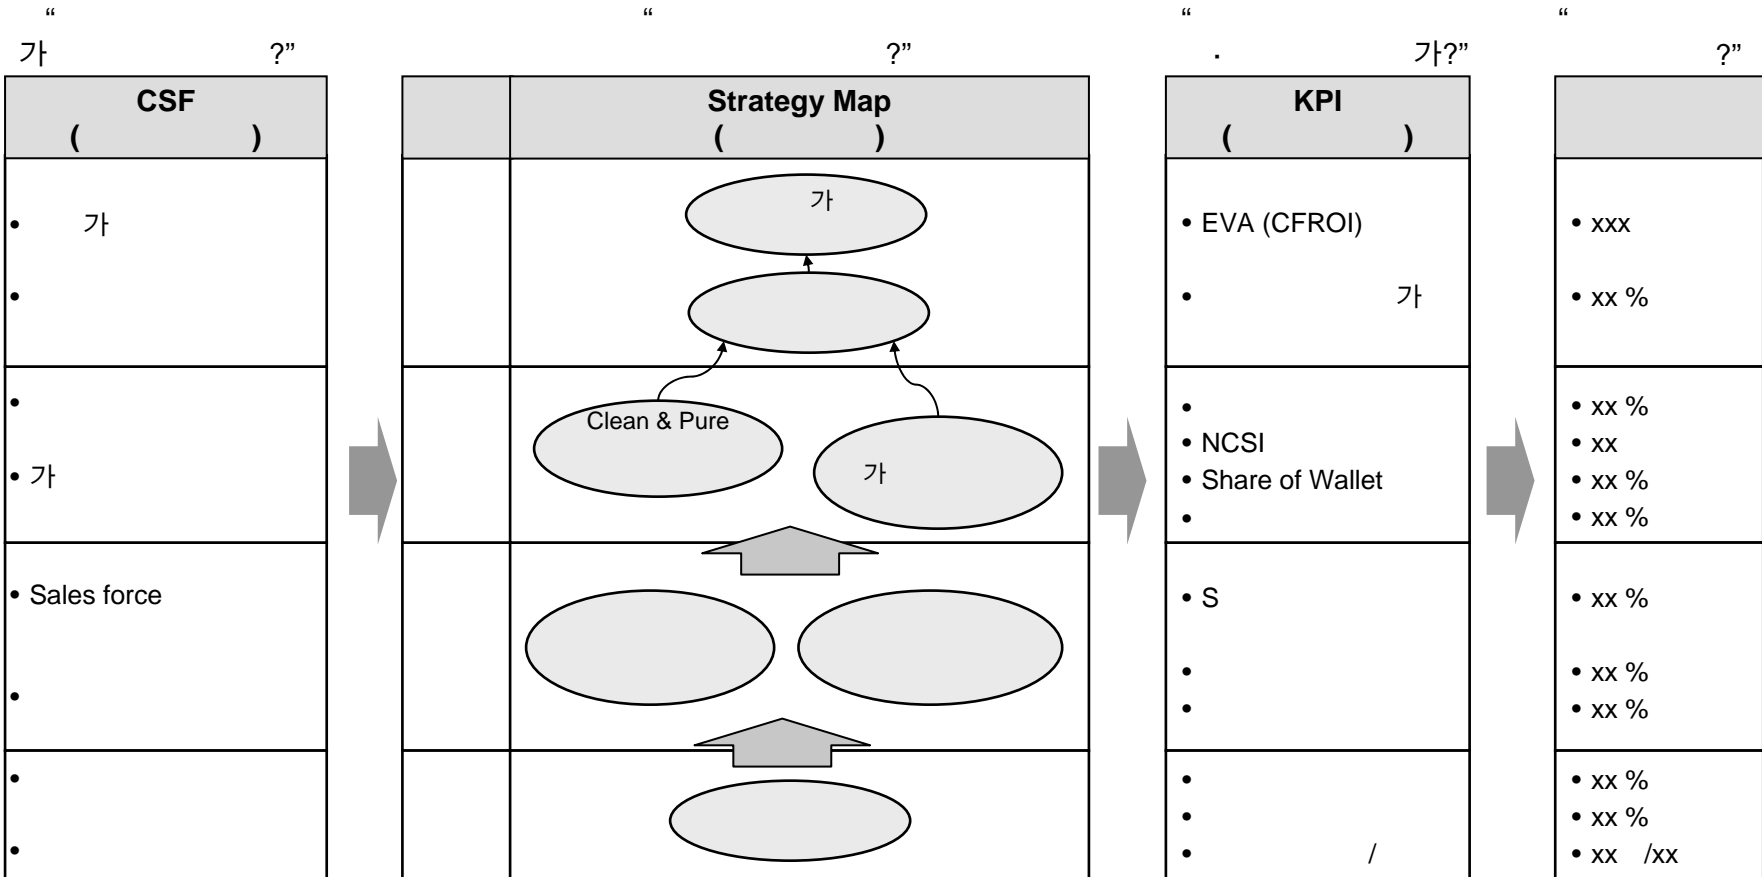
“
가 ?”

| CSF ( ) |
|---|
| • 가 •  |
| • • 가 |
| • Sales force • |
| • • |

“
?”

| | Strategy Map ( ) |
|---|---|
| | 가 |
| | Clean & Pure 가 |
| | |
| | |

“
. 가?”

| KPI ( ) |
|---|
| • EVA (CFROI) • 가 |
| • • NCSI • Share of Wallet • |
| • S • • |
| • • • / |

“
?”

| |
|---|
| • xxx • xx % |
| • xx % • xx • xx % • xx % |
| • xx % • xx % • xx % |
| • xx % • xx % • xx /xx |